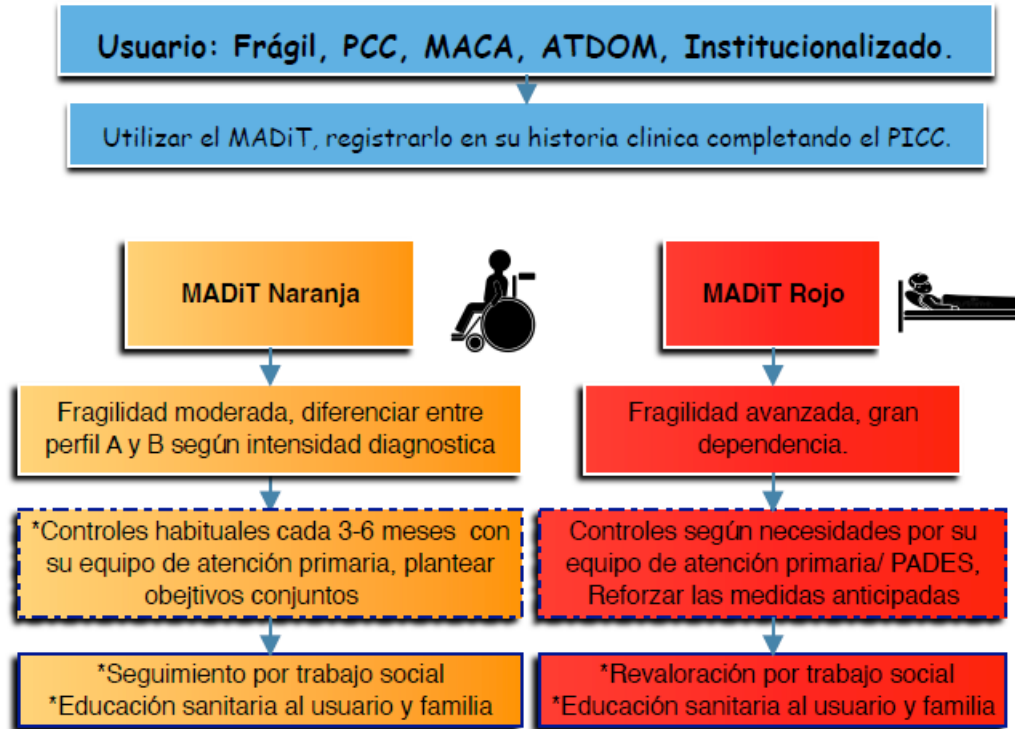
Usuario: Frágil, PCC, MACA, ATDOM, Institucionalizado.

Utilizar el MADiT, registrarlo en su historia clinica completando el PICC.

MADiT Naranja

Fragilidad moderada, diferenciar entre perfil A y B según intensidad diagnostica

*Controles habituales cada 3-6 meses con su equipo de atención primaria, plantear objetivos conjuntos

*Seguimiento por trabajo social
*Educación sanitaria al usuario y familia

MADiT Rojo

Fragilidad avanzada, gran dependencia.

Controles según necesidades por su equipo de atención primaria/ PADES, Reforzar las medidas anticipadas

*Revaloración por trabajo social
*Educación sanitaria al usuario y familia